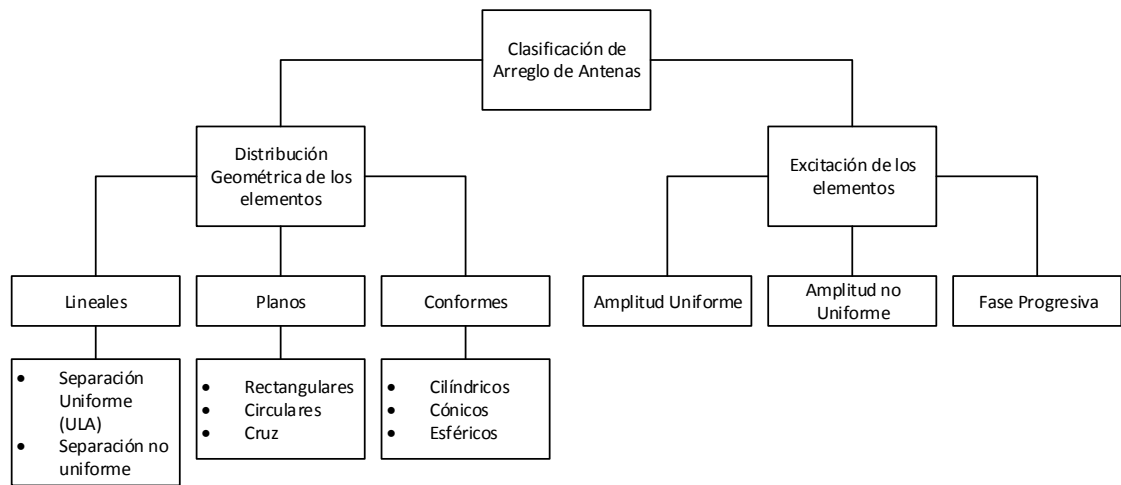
Clasificación de Arreglo de Antenas

Distribución Geométrica de los elementos

Excitación de los elementos

Lineales

Planos

Conformes

Amplitud Uniforme

Amplitud no Uniforme

Fase Progresiva

- Separación Uniforme (ULA)
- Separación no uniforme

- Rectangulares
- Circulares
- Cruz

- Cilíndricos
- Cónicos
- Esféricos